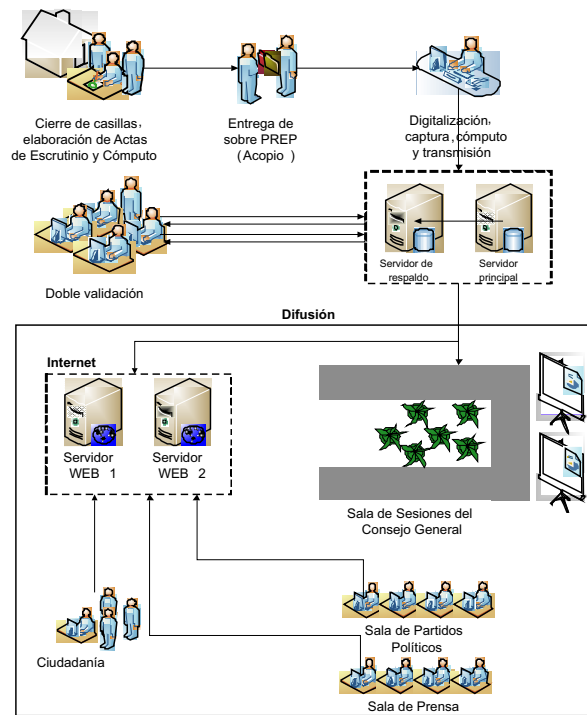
Cierre de casillas, elaboración de Actas de Escrutinio y Cómputo

Entrega de sobre PREP (Acopio )

Digitalización, captura, cómputo y transmisión

Servidor de respaldo

Servidor principal

Doble validación

Difusión

Internet

Servidor WEB 1

Servidor WEB 2

Sala de Sesiones del Consejo General

Sala de Partidos Políticos

Ciudadanía

Sala de Prensa